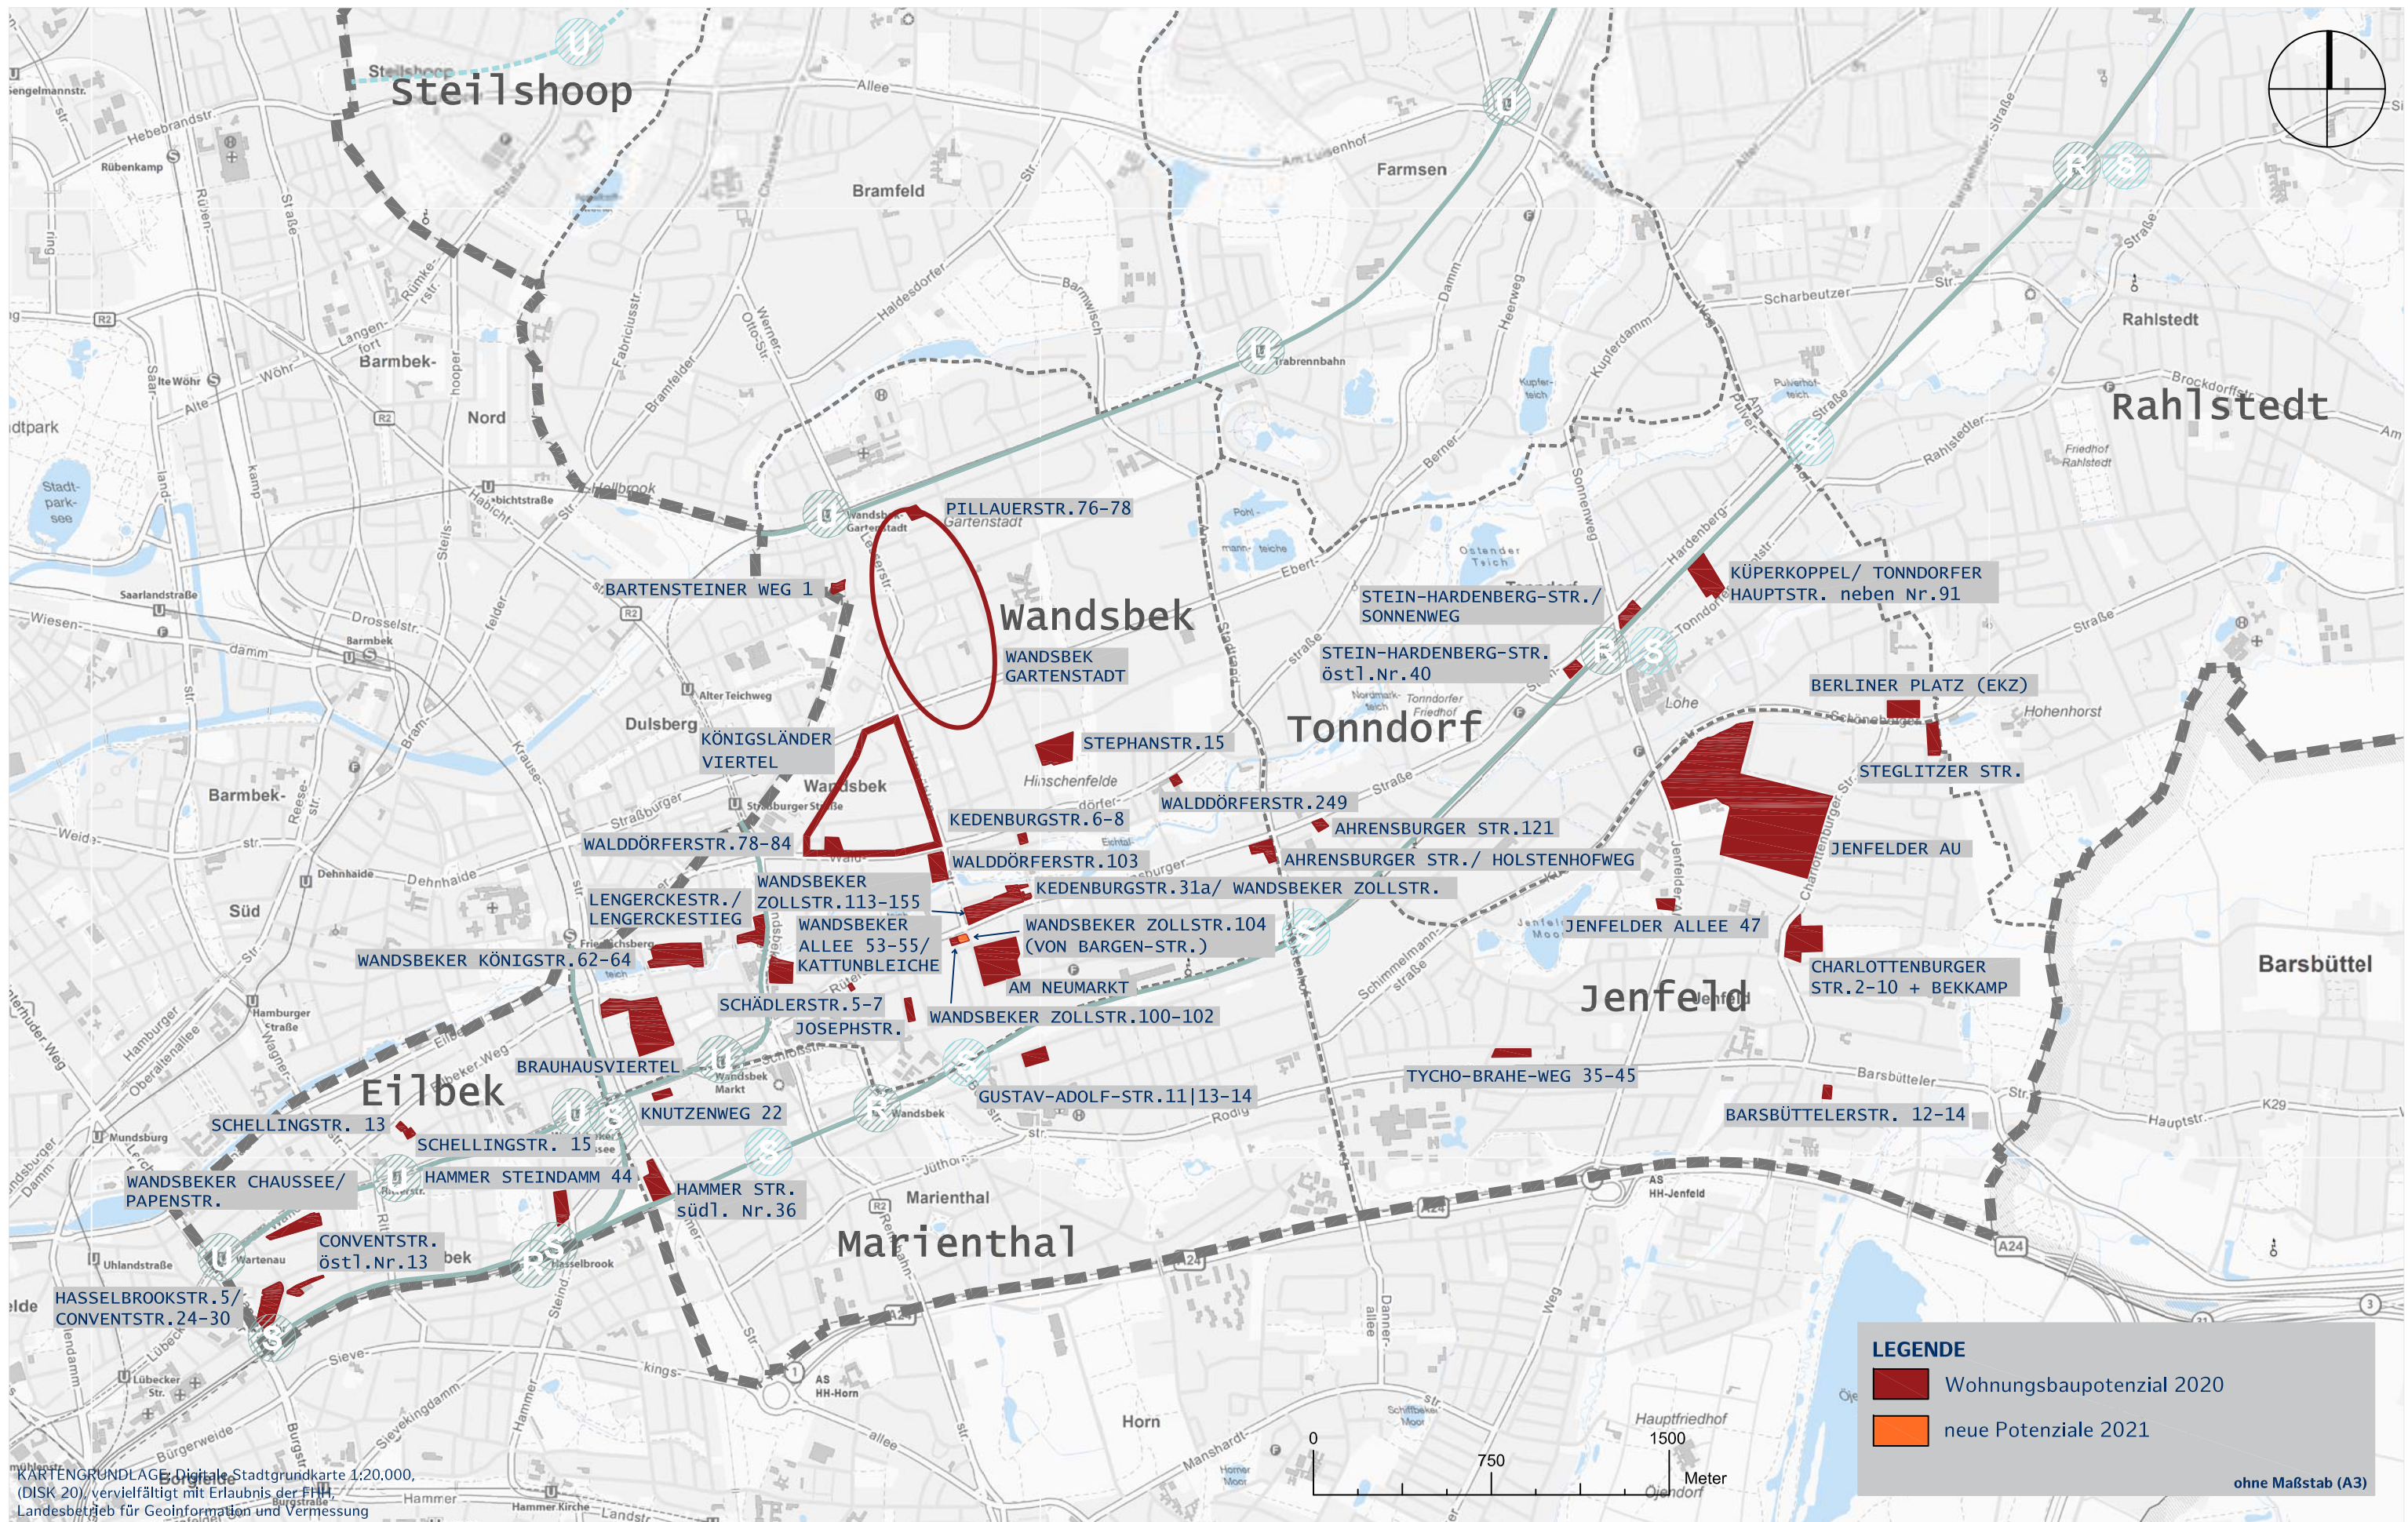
Steilshoop

Wandsbek

Tonndorf

Rahlstedt

Jenfeld

Eilbek

Marienthal

PILLAUERSTR.76-78

BARTENSTEINER WEG 1

WANDSBEK GARTENSTADT

KÖNIGSLÄNDER VIERTEL

STEPHANSTR.15

KEDENBURGSTR.6-8

WALDDÖRFERSTR.249

WALDDÖRFERSTR.78-84

WALDDÖRFERSTR.103

AHRENSBURGER STR.121

AHRENSBURGER STR./ HOLSTENHOFWEG

KEDENBURGSTR.31a/ WANDSBEKER ZOLLSTR.

WANDSBEKER ZOLLSTR.113-155

LENGERCKESTR./ LENGERCKESTIEG

WANDSBEKER ALLEE 53-55/ KATTUNBLEICHE

WANDSBEKER ZOLLSTR.104 (VON BARGEN-STR.)

AM NEUMARKT

WANDSBEKER KÖNIGSTR.62-64

SCHÄDLERSTR.5-7

JOSEPHSTR.

WANDSBEKER ZOLLSTR.100-102

BRAUHAUSVIERTEL

GUSTAV-ADOLF-STR.11|13-14

KNUTZENWEG 22

SCHELLINGSTR. 13

SCHELLINGSTR. 15

HAMMER STEINDAMM 44

WANDSBEKER CHAUSSEE/ PAPENSTR.

HAMMER STR. südl. Nr.36

CONVENTSTR. östl.Nr.13

HASSELBROOKSTR.5/ CONVENTSTR.24-30

KÜPERKOPPEL/ TONNDORFER HAUPTSTR. neben Nr.91

STEIN-HARDENBERG-STR./ SONNENWEG

STEIN-HARDENBERG-STR. östl.Nr.40

BERLINER PLATZ (EKZ)

STEGLITZER STR.

JENFELDER AU

JENFELDER ALLEE 47

CHARLOTTENBURGER STR.2-10 + BEKKAMP

TYCHO-BRAHE-WEG 35-45

BARSBÜTTELERSTR. 12-14

Bramfeld
Farmsen
Rahlstedt
Barmbek-Nord
Dulsberg
Barmbek-Süd
Hinschenfelde
Barsbüttel
Horn
Hohenhorst
Lohe

LEGENDE
Wohnungsbaupotenzial 2020
neue Potenziale 2021

0 750 1500 Meter

ohne Maßstab (A3)

KARTENGRUNDLAGE: Digitale Stadtgrundkarte 1:20.000, (DISK 20), vervielfältigt mit Erlaubnis der FHH, Landesbetrieb für Geoinformation und Vermessung